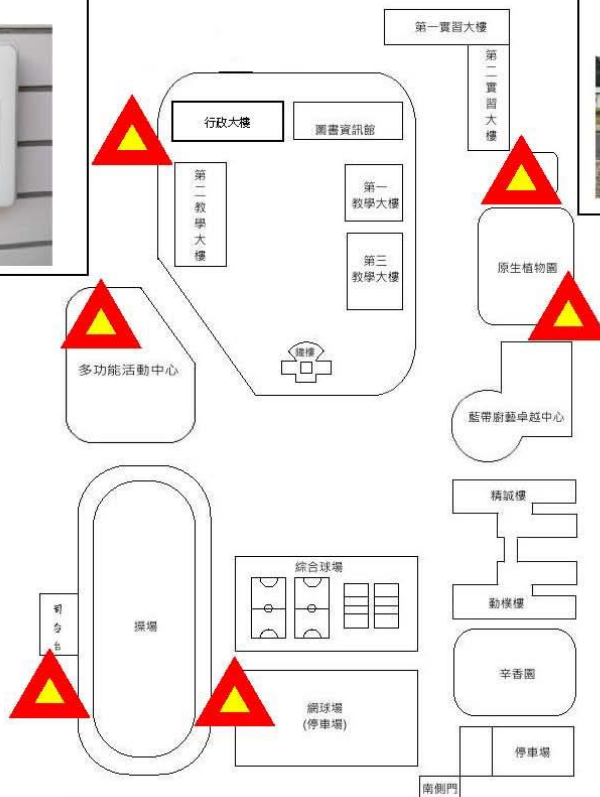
第一實習大樓

第二實習大樓

行政大樓

圖書資訊館

第二教學大樓

第一教學大樓

第三教學大樓

原生植物園

鐘樓

多功能活動中心

藍帶廚藝卓越中心

精誠樓

綜合球場

司令台

操場

勤樸樓

辛香園

網球場
(停車場)

停車場

南側門